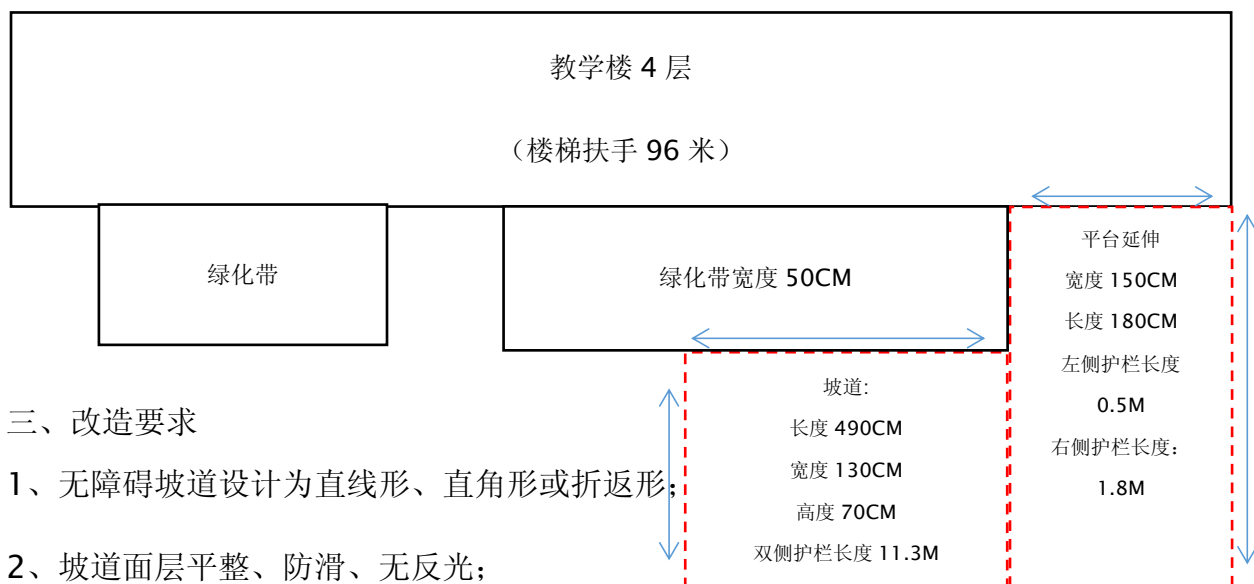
教学楼 4 层

（楼梯扶手 96 米）

绿化带

绿化带宽度 50CM

平台延伸

宽度 150CM

长度 180CM

左侧护栏长度

0.5M

右侧护栏长度：

1.8M

坡道：

长度 490CM

宽度 130CM

高度 70CM

双侧护栏长度 11.3M

三、改造要求

1、无障碍坡道设计为直线形、直角形或折返形；

2、坡道面层平整、防滑、无反光；